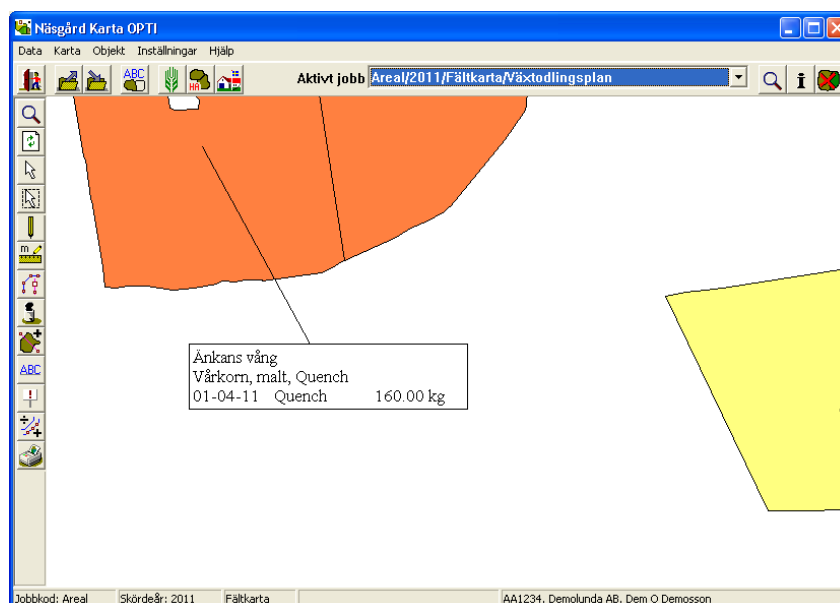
Näsgård Karta OPTI

Data Karta Objekt Inställningar Hjälp

ABC

HA

Aktivt jobb Areal/2011/Fältkarta/Växtodlingsplan

m

ABC

Änkans vång
Vårkorn, malt, Quench
01-04-11 Quench 160.00 kg

Jobbkod: Areal | Skördeår: 2011 | Fältkarta | AA1234. Demolunda AB. Dem O Demosson